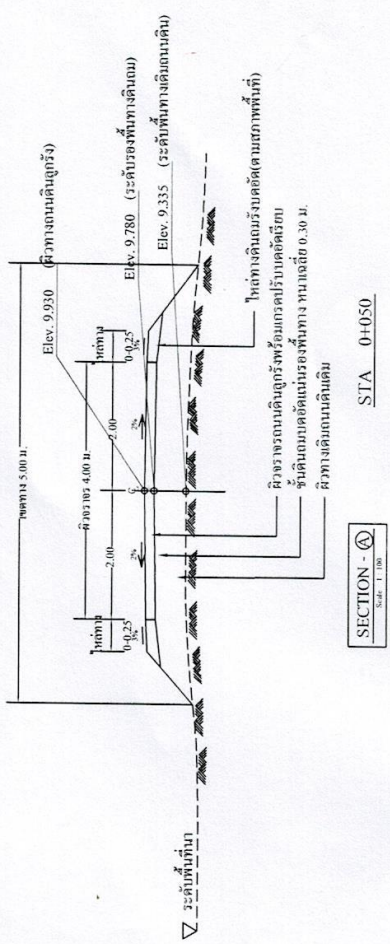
เขตทาง 5.00 ม.
Elev. 9.930 (ผิวทางถนนลูกรัง)
Elev. 9.780 (ระดับรองพื้นทางเดิม)
Elev. 9.335 (ระดับพื้นทางถนนเดิม)
ไหล่ทาง
0-0.25
3%
ผิวจราจร 4.00 ม.
2.00
2.00
2%
2%
ไหล่ทาง
0-0.25
3%
ไหล่ทางดินถมบดอัดแน่น(ตามสภาพพื้นที่)
ผิวจราจรถนนลูกรังพร้อมเกรดปรับบดอัดแน่น
ชั้นดินถมบดอัดแน่นรองพื้นทาง หนาเฉลี่ย 0.30 ม.
ผิวทางถนนดินเดิม
ระดับพื้นที่นา
SECTION - A
Scale 1:100
STA 0+050